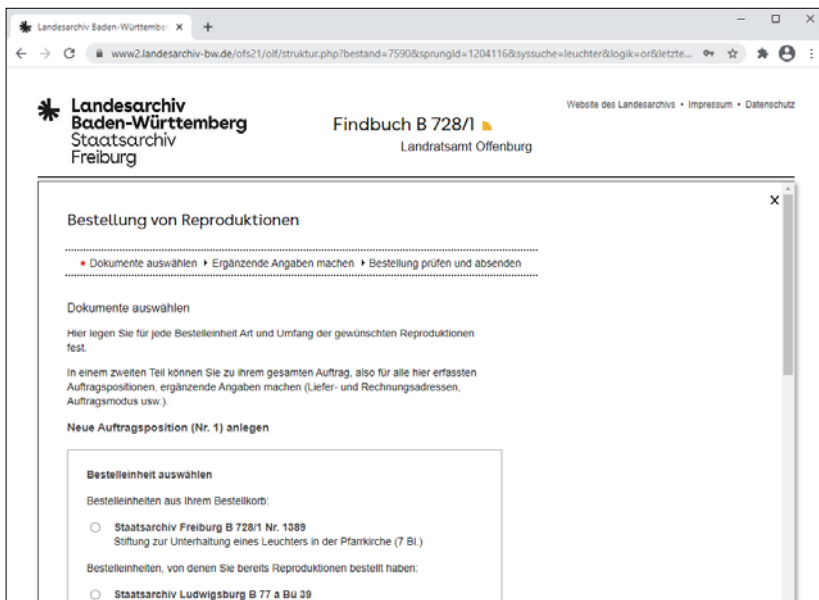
Landesarchiv Baden-Württembe ×
+
www2.landesarchiv-bw.de/ofs21/olf/struktur.php?bestand=7590&sprungId=1204116&syssuche=leuchter&logik=or&letzte...

Landesarchiv Baden-Württemberg Staatsarchiv Freiburg

Findbuch B 728/1

Landratsamt Offenburg

Website des Landesarchivs • Impressum • Datenschutz

×

Bestellung von Reproduktionen

• Dokumente auswählen ‣ Ergänzende Angaben machen ‣ Bestellung prüfen und absenden

Dokumente auswählen

Hier legen Sie für jede Bestelleinheit Art und Umfang der gewünschten Reproduktionen fest.

In einem zweiten Teil können Sie zu ihrem gesamten Auftrag, also für alle hier erfassten Auftragspositionen, ergänzende Angaben machen (Liefer- und Rechnungsadressen, Auftragsmodus usw.).

Neue Auftragsposition (Nr. 1) anlegen

Bestelleinheit auswählen

Bestelleinheiten aus Ihrem Bestellkorb:

Staatsarchiv Freiburg B 728/1 Nr. 1389
Stiftung zur Unterhaltung eines Leuchters in der Pfarrkirche (7 Bl.)

Bestelleinheiten, von denen Sie bereits Reproduktionen bestellt haben:

Staatsarchiv Ludwigsburg B 77 a Bü 39